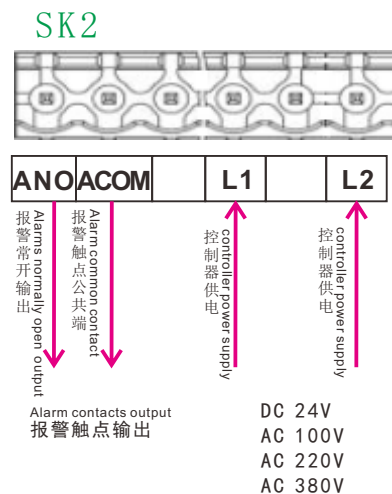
SK2

| ANO | ACOM | | L1 | | L2 |
|---|---|---|---|---|---|

报警常开输出
Alarms normally open output

报警触点公共端
Alarm common contact

控制器供电
controller power supply

控制器供电
controller power supply

Alarm contacts output
报警触点输出

DC 24V
AC 100V
AC 220V
AC 380V